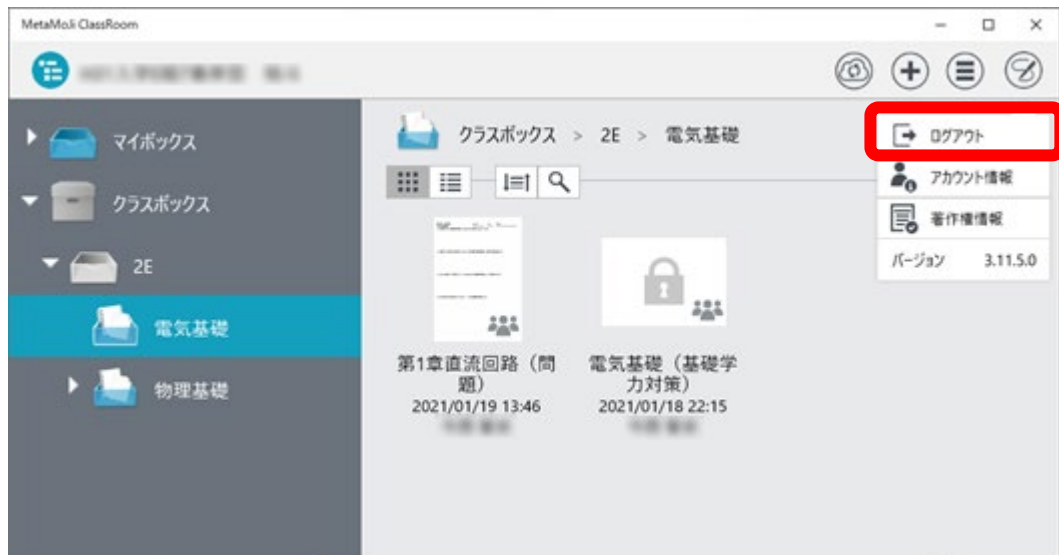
MetaMoJi ClassRoom

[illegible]

マイボックス

クラスボックス

2E

電気基礎

物理基礎

クラスボックス > 2E > 電気基礎

第1章直流回路（問題）
2021/01/19 13:46
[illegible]

電気基礎（基礎学力対策）
2021/01/18 22:15
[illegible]

ログアウト
アカウント情報
著作権情報
バージョン 3.11.5.0